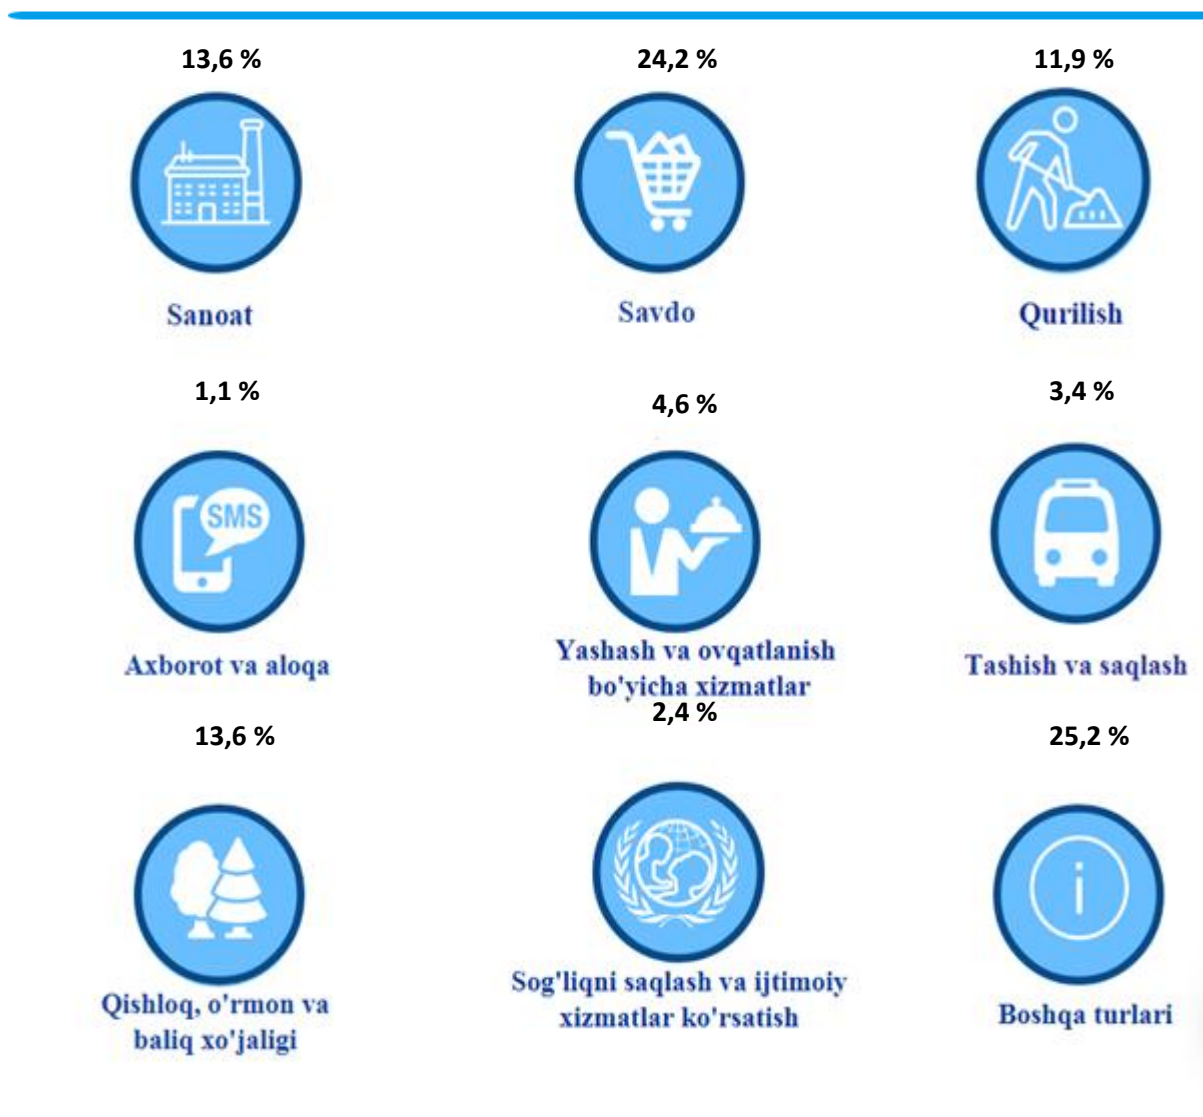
13,6 %

Sanoat

24,2 %

Savdo

11,9 %

Qurilish

1,1 %

SMS

Axborot va aloqa

4,6 %

Yashash va ovqatlanish bo'yicha xizmatlar

3,4 %

Tashish va saqlash

13,6 %

Qishloq, o'rmon va baliq xo'jaligi

2,4 %

Sog'liqni saqlash va ijtimoiy xizmatlar ko'rsatish

25,2 %

Boshqa turlari